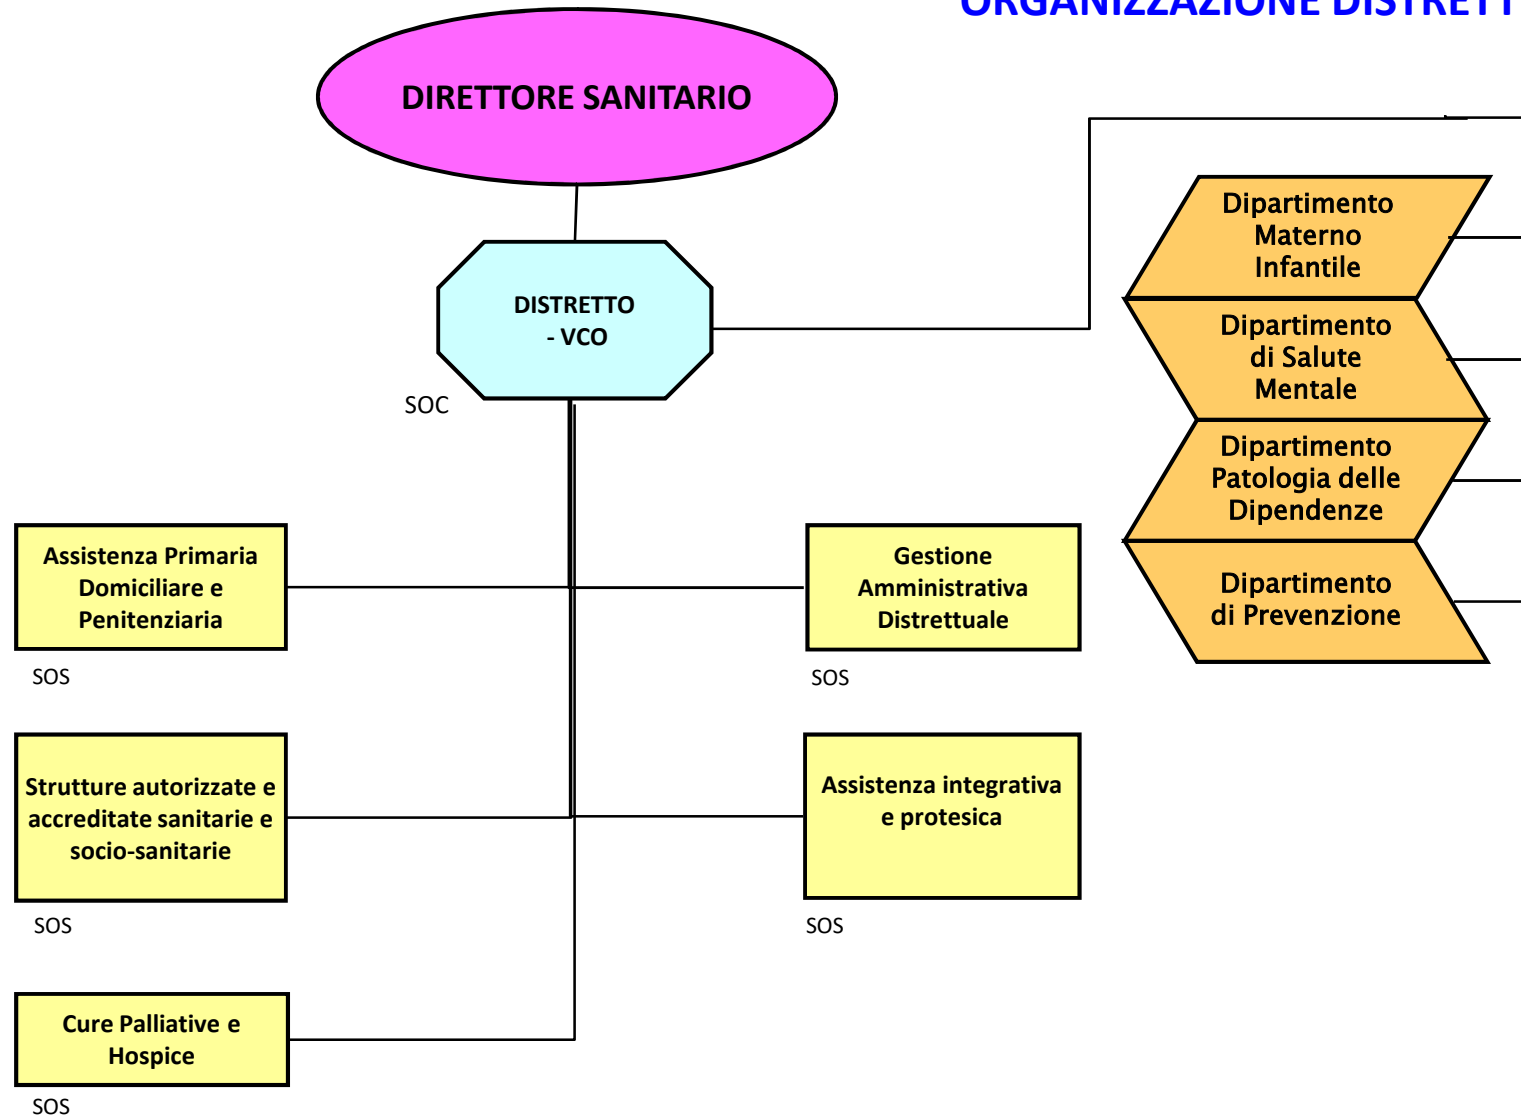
ORGANIZZAZIONE DISTRETT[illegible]

DIRETTORE SANITARIO

DISTRETTO - VCO

SOC

Dipartimento Materno Infantile

Dipartimento di Salute Mentale

Dipartimento Patologia delle Dipendenze

Dipartimento di Prevenzione

Assistenza Primaria Domiciliare e Penitenziaria

SOS

Gestione Amministrativa Distrettuale

SOS

Strutture autorizzate e accreditate sanitarie e socio-sanitarie

SOS

Assistenza integrativa e protesica

SOS

Cure Palliative e Hospice

SOS